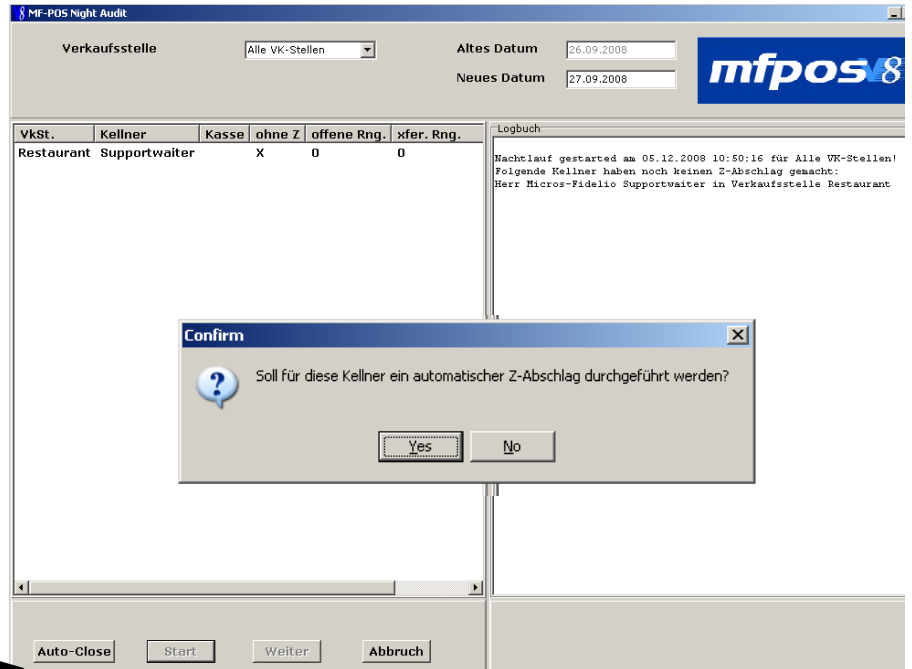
MF-POS Night Audit

Verkaufsstelle
Alle VK-Stellen

Altes Datum 26.09.2008
Neues Datum 27.09.2008

mfpos V8

| VkSt. | Kellner | Kasse | ohne Z | offene Rng. | xfer. Rng. |
|---|---|---|---|---|---|
| Restaurant | Supportwaiter | | X | 0 | 0 |

Logbuch
Nachtlauf gestarted am 05.12.2008 10:50:16 für Alle VK-Stellen!
Folgende Kellner haben noch keinen Z-Abschlag gemacht:
Herr Micros-Fidelio Supportwaiter in Verkaufsstelle Restaurant

Confirm
Soll für diese Kellner ein automatischer Z-Abschlag durchgeführt werden?
Yes
No

Auto-Close
Start
Weiter
Abbruch